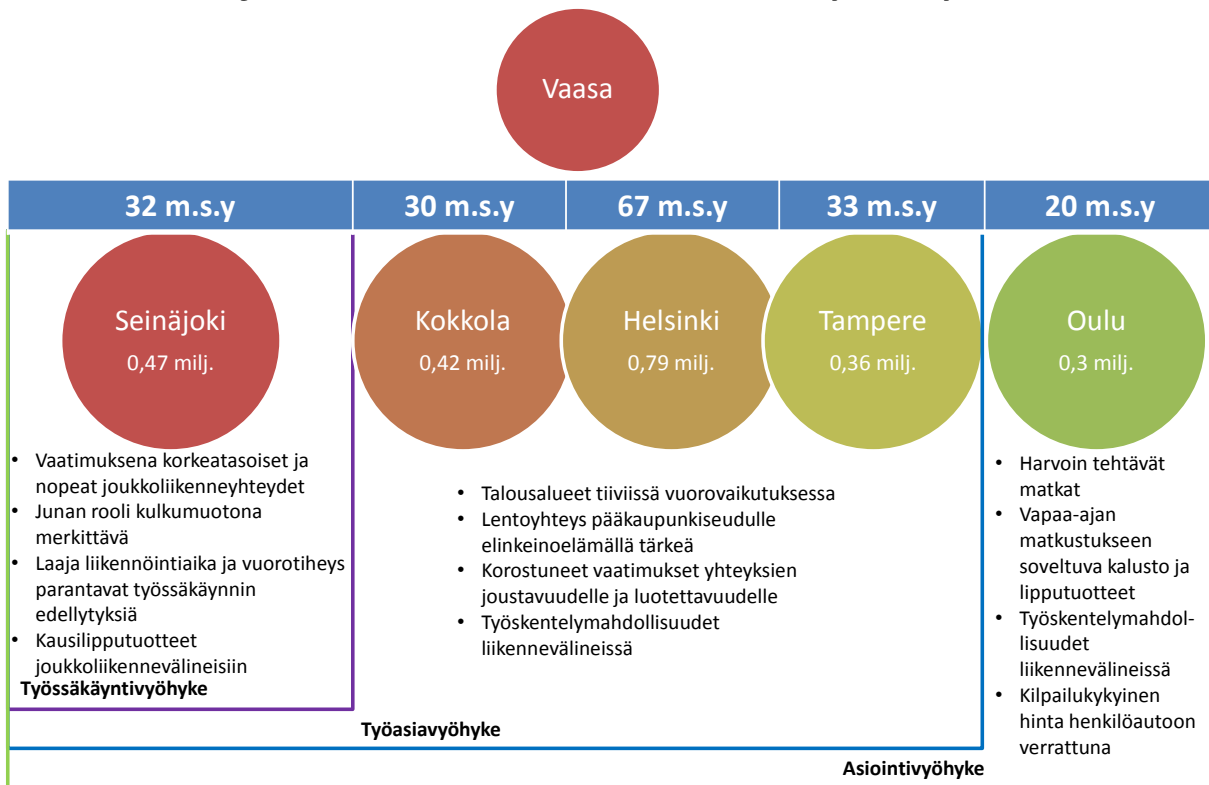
Vaasa

| 32 m.s.y | 30 m.s.y | 67 m.s.y | 33 m.s.y | 20 m.s.y |
|---|---|---|---|---|

Seinäjoki
0,47 milj.

Kokkola
0,42 milj.

Helsinki
0,79 milj.

Tampere
0,36 milj.

Oulu
0,3 milj.

- Vaatimuksena korkeatasoiset ja nopeat joukkoliikenneyhteydet
- Junan rooli kulkumuotona merkittävä
- Laaja liikennöintiaika ja vuorotiheys parantavat työssäkäynnin edellytyksiä
- Kausilipputuotteet joukkoliikennevälineisiin

Työssäkäyntivyöhyke

- Talousalueet tiiviissä vuorovaikutuksessa
- Lentoyhteys pääkaupunkiseudulle elinkeinoelämällä tärkeä
- Korostuneet vaatimukset yhteyksien joustavuudelle ja luotettavuudelle
- Työskentelymahdollisuudet liikennevälineissä

Työasiavyöhyke

- Harvoin tehtävät matkat
- Vapaa-ajan matkustukseen soveltuva kalusto ja lipputuotteet
- Työskentelymahdollisuudet liikennevälineissä
- Kilpailukykyinen hinta henkilöautoon verrattuna

Asiointivyöhyke